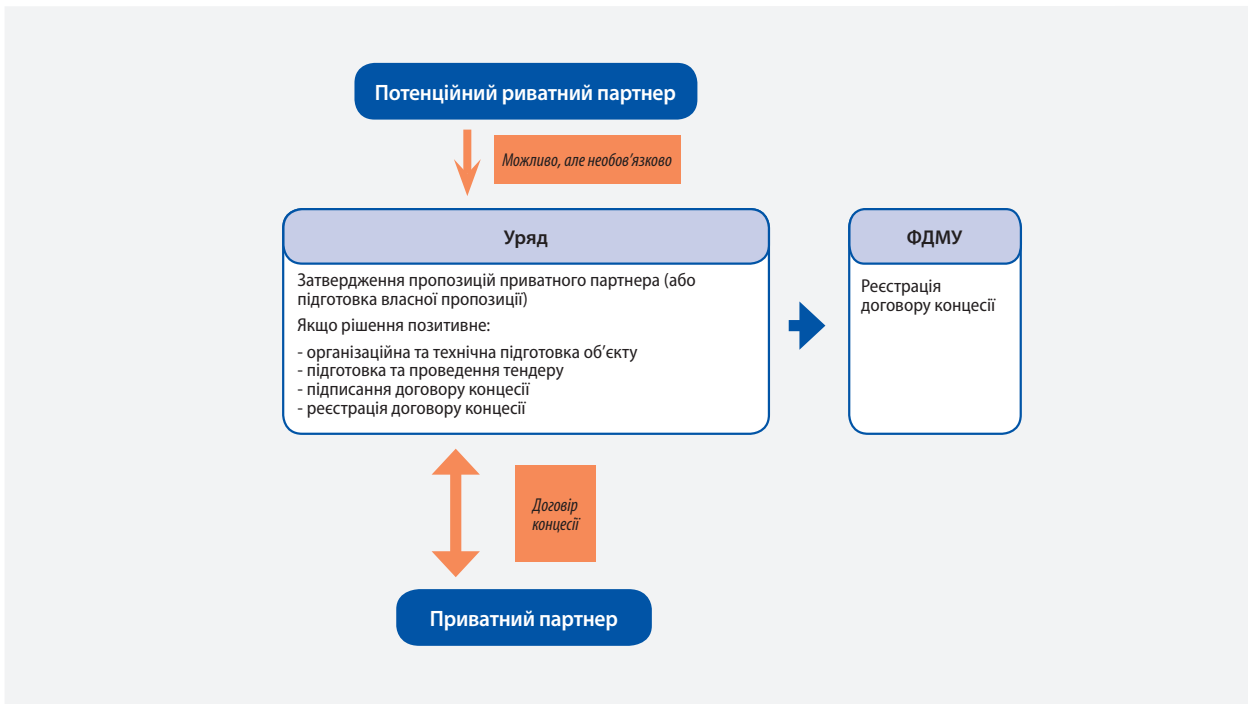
Потенційний риватний партнер

Можливо, але необов'язково

Уряд

Затвердження пропозицій приватного партнера (або підготовка власної пропозиції)

Якщо рішення позитивне:

- організаційна та технічна підготовка об'єкту
- підготовка та проведення тендеру
- підписання договору концесії
- реєстрація договору концесії

ФДМУ

Реєстрація договору концесії

Договір концесії

Приватний партнер